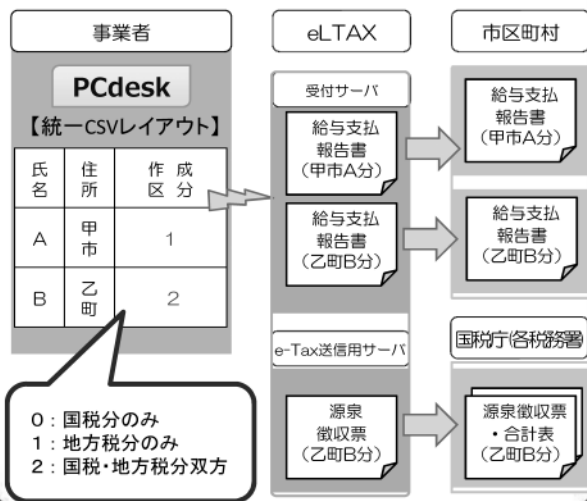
事業者

PCdesk

【統一CSVレイアウト】

| 氏名 | 住所 | 作成区分 |
|---|---|---|
| A | 甲市 | 1 |
| B | 乙町 | 2 |

0：国税分のみ
1：地方税分のみ
2：国税・地方税分双方

eLTAX

受付サーバ

給与支払報告書（甲市A分）

給与支払報告書（乙町B分）

e-Tax送信用サーバ

源泉徴収票（乙町B分）

市区町村

給与支払報告書（甲市A分）

給与支払報告書（乙町B分）

国税庁(各税務署)

源泉徴収票・合計表（乙町B分）